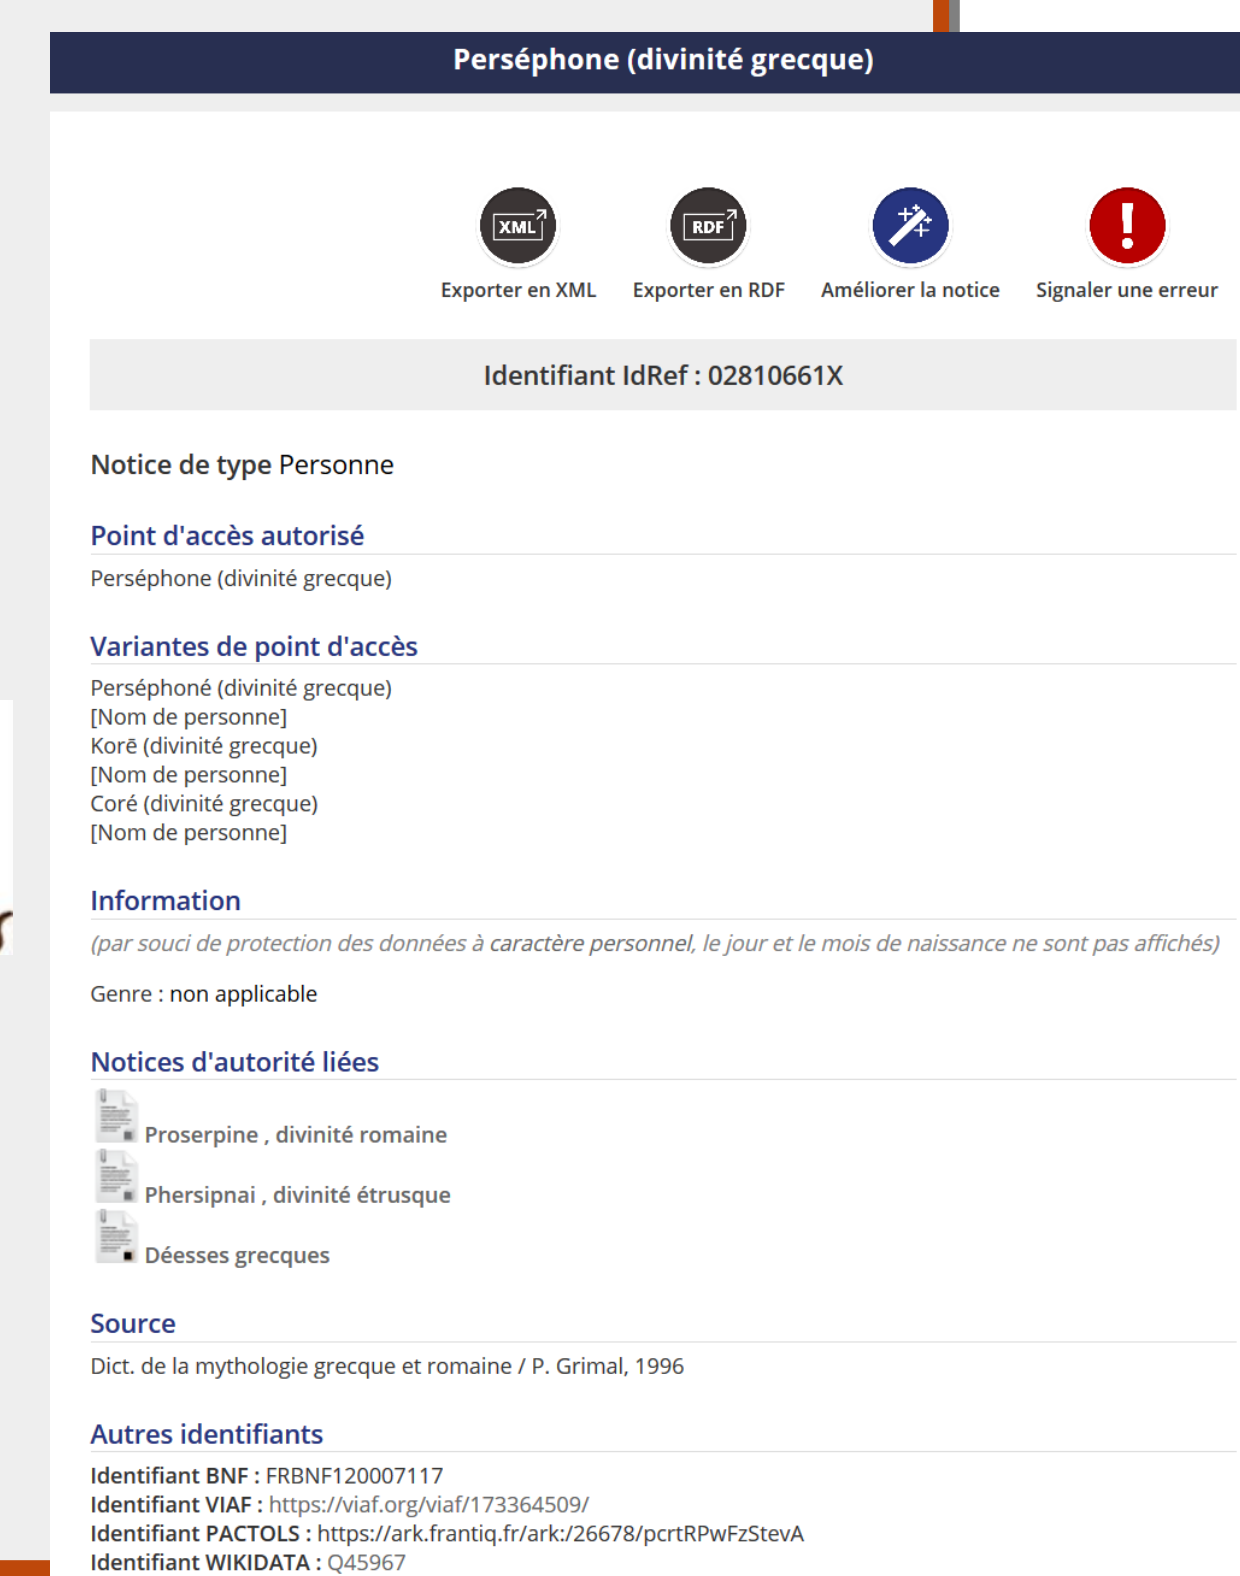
Perséphone (divinité grecque)

XML Exporter en XML
RDF Exporter en RDF
Améliorer la notice
Signaler une erreur

Identifiant IdRef : 02810661X

Notice de type Personne

Point d'accès autorisé

Perséphone (divinité grecque)

Variantes de point d'accès

Perséphoné (divinité grecque)
[Nom de personne]
Korē (divinité grecque)
[Nom de personne]
Coré (divinité grecque)
[Nom de personne]

Information

(par souci de protection des données à caractère personnel, le jour et le mois de naissance ne sont pas affichés)

Genre : non applicable

Notices d'autorité liées

Proserpine , divinité romaine
Phersipnai , divinité étrusque
Déesses grecques

Source

Dict. de la mythologie grecque et romaine / P. Grimal, 1996

Autres identifiants

Identifiant BNF : FRBNF120007117
Identifiant VIAF : https://viaf.org/viaf/173364509/
Identifiant PACTOLS : https://ark.frantiq.fr/ark:/26678/pcrtRPwFzStevA
Identifiant WIKIDATA : Q45967